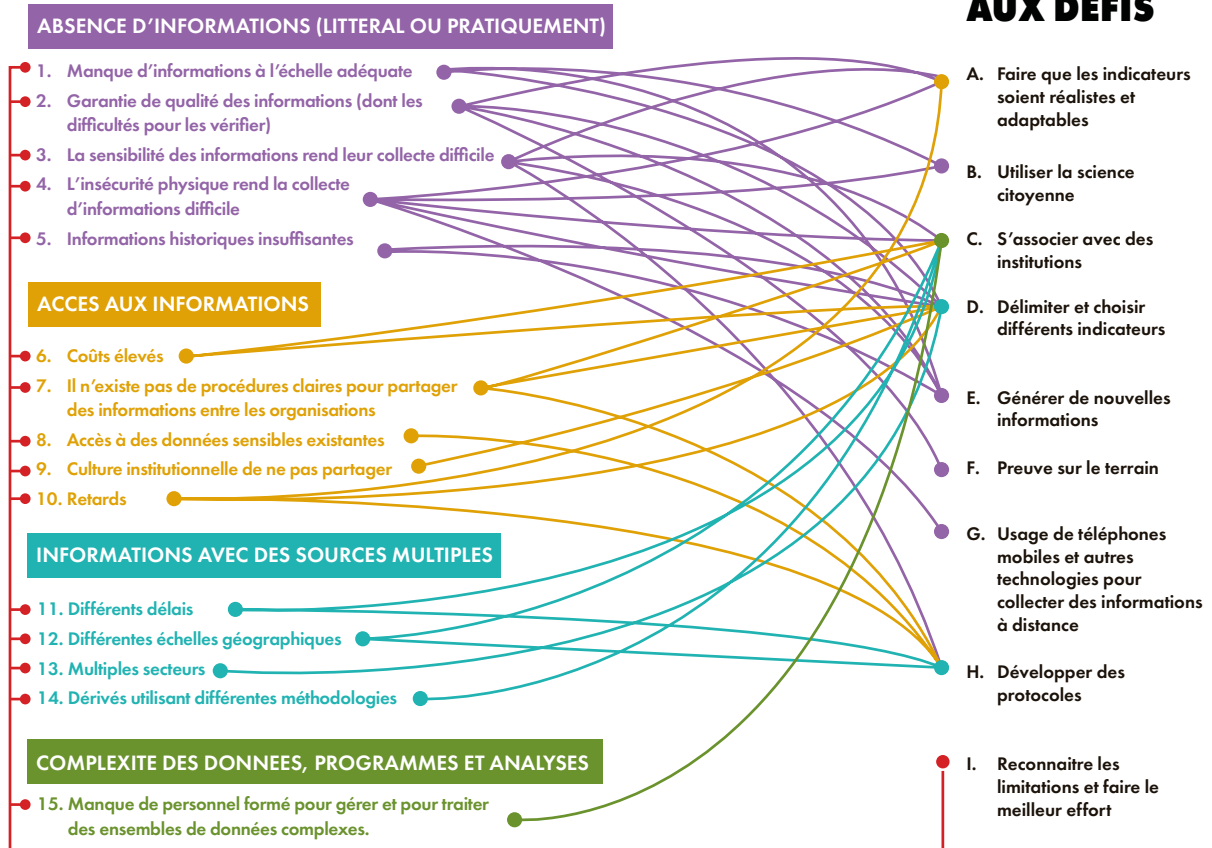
AUX DÉFIS

ABSENCE D'INFORMATIONS (LITTERAL OU PRATIQUEMENT)

1. Manque d'informations à l'échelle adéquate
2. Garantie de qualité des informations (dont les difficultés pour les vérifier)
3. La sensibilité des informations rend leur collecte difficile
4. L'insécurité physique rend la collecte d'informations difficile
5. Informations historiques insuffisantes

ACCES AUX INFORMATIONS

6. Coûts élevés
7. Il n'existe pas de procédures claires pour partager des informations entre les organisations
8. Accès à des données sensibles existantes
9. Culture institutionnelle de ne pas partager
10. Retards

INFORMATIONS AVEC DES SOURCES MULTIPLES

11. Différents délais
12. Différentes échelles géographiques
13. Multiples secteurs
14. Dérivés utilisant différentes méthodologies

COMPLEXITE DES DONNEES, PROGRAMMES ET ANALYSES

15. Manque de personnel formé pour gérer et pour traiter des ensembles de données complexes.

A. Faire que les indicateurs soient réalistes et adaptables
B. Utiliser la science citoyenne
C. S'associer avec des institutions
D. Délimiter et choisir différents indicateurs
E. Générer de nouvelles informations
F. Preuve sur le terrain
G. Usage de téléphones mobiles et autres technologies pour collecter des informations à distance
H. Développer des protocoles
I. Reconnaitre les limitations et faire le meilleur effort